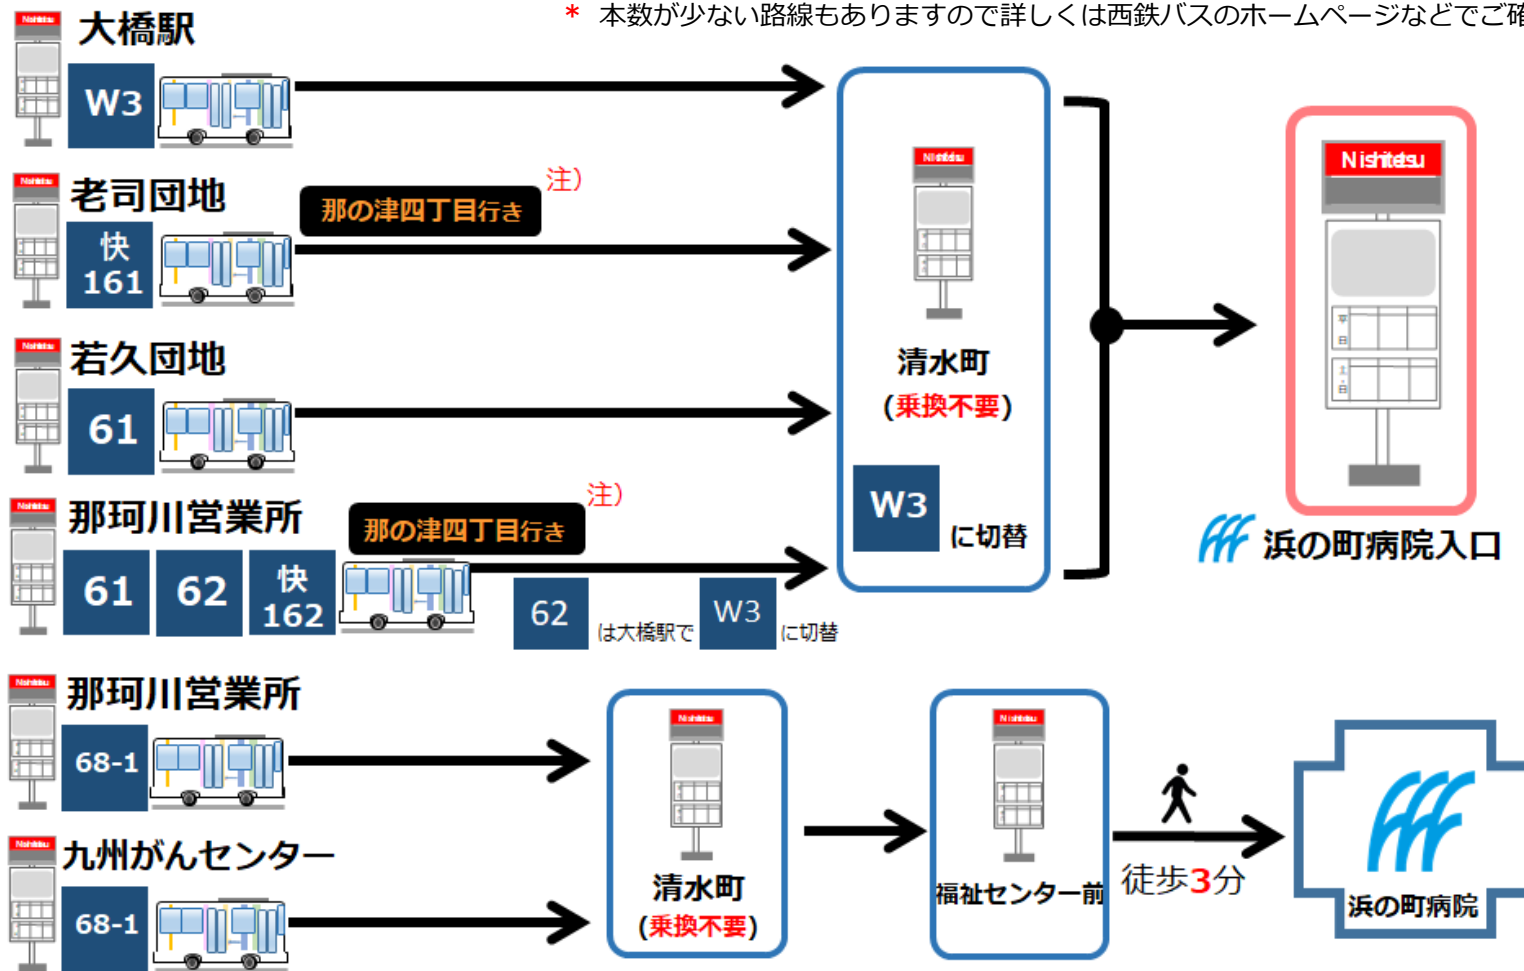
＊ 本数が少ない路線もありますので詳しくは西鉄バスのホームページなどでご確

Nishitetsu 大橋駅
W3

Nishitetsu 老司団地
注)
那の津四丁目行き
快 161

Nishitetsu 若久団地
61

Nishitetsu 那珂川営業所
注)
那の津四丁目行き
61
62
快 162
62 は大橋駅で W3 に切替

Nishitetsu
清水町
(乗換不要)
W3 に切替

Nishitetsu
浜の町病院入口

Nishitetsu 那珂川営業所
68-1

Nishitetsu 九州がんセンター
68-1

Nishitetsu
清水町
(乗換不要)

Nishitetsu
福祉センター前

徒歩3分

浜の町病院